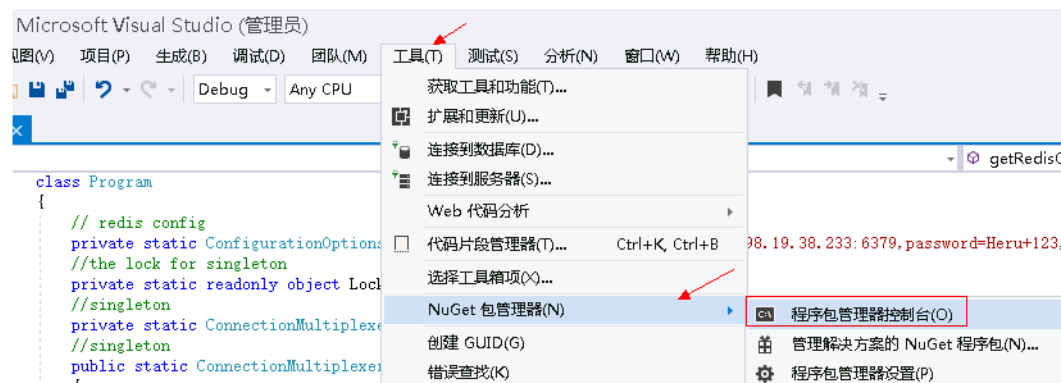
Microsoft Visual Studio (管理员)

视图(V) 项目(P) 生成(B) 调试(D) 团队(M) 工具(T) 测试(S) 分析(N) 窗口(W) 帮助(H)

Debug Any CPU

获取工具和功能(T)...
扩展和更新(U)...
连接到数据库(D)...
连接到服务器(S)...
Web 代码分析
代码片段管理器(T)... Ctrl+K, Ctrl+B
选择工具箱项(X)...
NuGet 包管理器(N)
创建 GUID(G)
错误查找(K)

程序包管理器控制台(O)
管理解决方案的 NuGet 程序包(N)...
程序包管理器设置(P)

getRedis

class Program
{
// redis config
private static ConfigurationOptions
98.19.38.233:6379,password=Heru+123,
//the lock for singleton
private static readonly object Lock
//singleton
private static ConnectionMultiplexe
//singleton
public static ConnectionMultiplexer